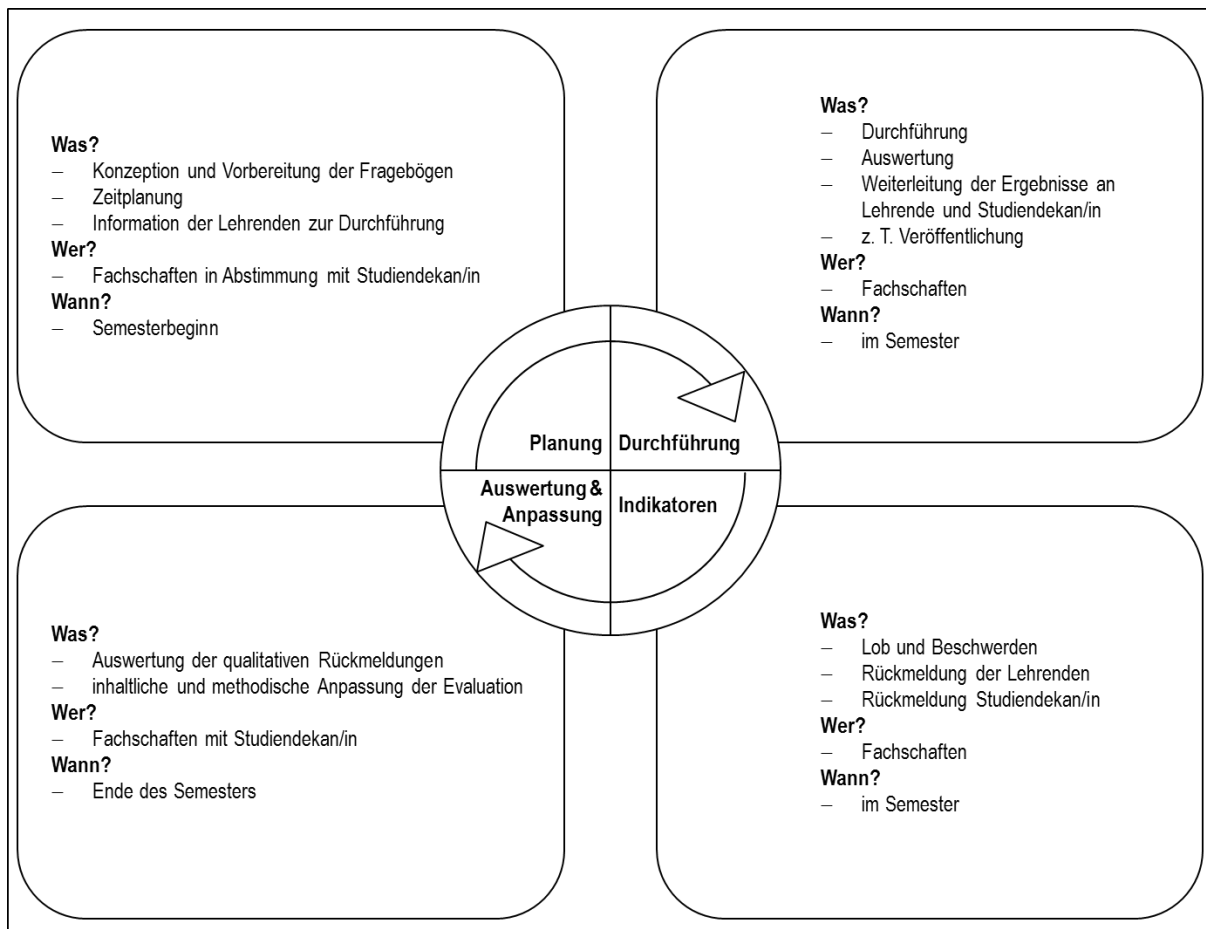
**Was?**
– Konzeption und Vorbereitung der Fragebögen
– Zeitplanung
– Information der Lehrenden zur Durchführung
**Wer?**
– Fachschaften in Abstimmung mit Studiendekan/in
**Wann?**
– Semesterbeginn

**Was?**
– Durchführung
– Auswertung
– Weiterleitung der Ergebnisse an Lehrende und Studiendekan/in
– z. T. Veröffentlichung
**Wer?**
– Fachschaften
**Wann?**
– im Semester

Planung
Durchführung
Auswertung & Anpassung
Indikatoren

**Was?**
– Auswertung der qualitativen Rückmeldungen
– inhaltliche und methodische Anpassung der Evaluation
**Wer?**
– Fachschaften mit Studiendekan/in
**Wann?**
– Ende des Semesters

**Was?**
– Lob und Beschwerden
– Rückmeldung der Lehrenden
– Rückmeldung Studiendekan/in
**Wer?**
– Fachschaften
**Wann?**
– im Semester